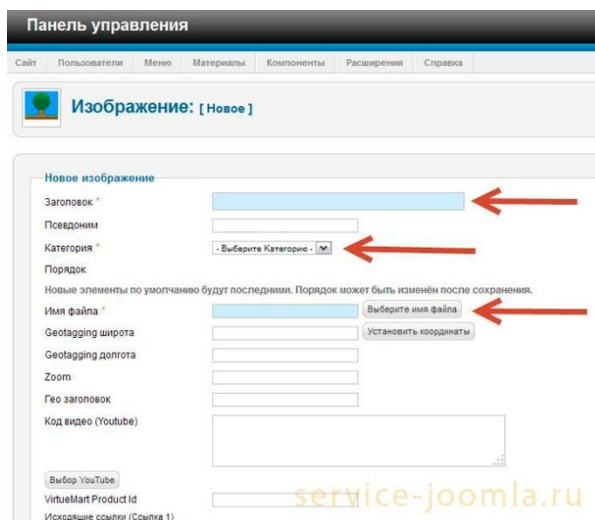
Панель управления

Сайт | Пользователи | Меню | Материалы | Компоненты | Расширения | Справка

Изображение: [ Новое ]

Новое изображение

Заголовок *

Псевдоним

Категория * - Выберите Категорию -

Порядок

Новые элементы по умолчанию будут последними. Порядок может быть изменён после сохранения.

Имя файла * Выберите имя файла

Geotagging широта Установить координаты

Geotagging долгота

Zoom

Гео заголовок

Код видео (Youtube)

Выбор YouTube

VirtueMart Product Id

Исходящие ссылки (Ссылка 1)

service-joomla.ru